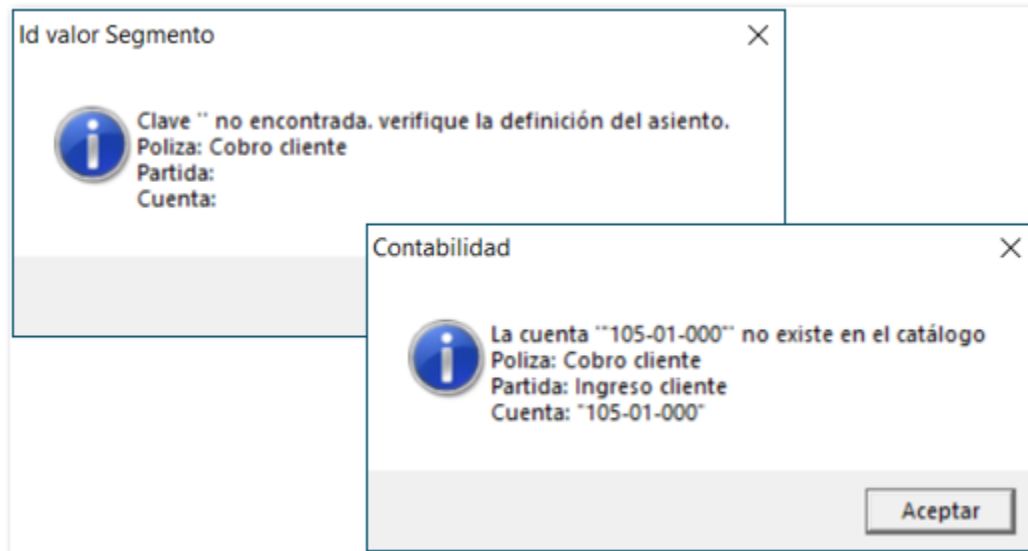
Id valor Segmento
×

Clave '' no encontrada. verifique la definición del asiento.
Poliza: Cobro cliente
Partida:
Cuenta:

Contabilidad
×

La cuenta '"105-01-000"' no existe en el catálogo
Poliza: Cobro cliente
Partida: Ingreso cliente
Cuenta: "105-01-000"

Aceptar